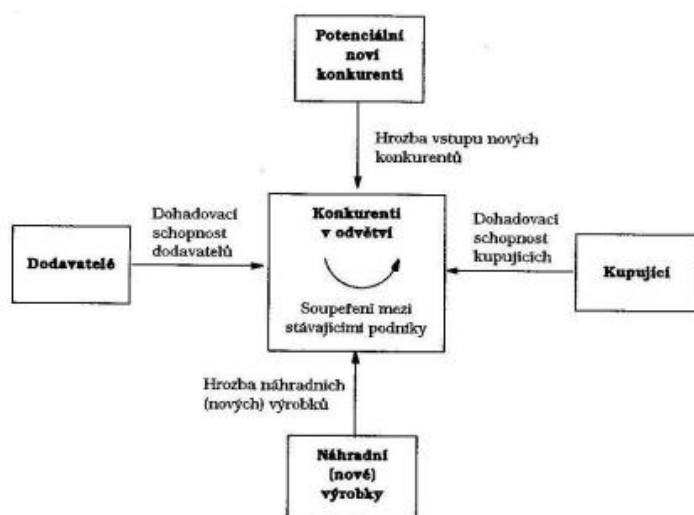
Potenciální noví konkurenti

Hrozba vstupu nových konkurentů

Dohadovací schopnost dodavatelů

Dodavatelé

Konkurenti v odvětví

Soupeření mezi stávajícími podniky

Dohadovací schopnost kupujících

Kupující

Hrozba náhradních (nových) výrobků

Náhradní (nové) výrobky